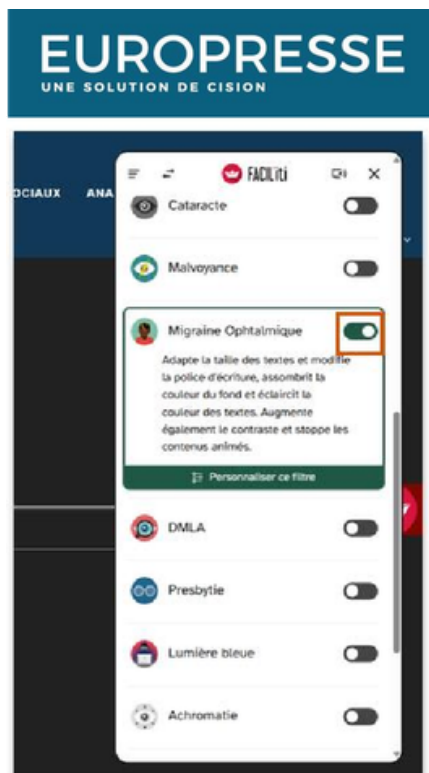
EUROPRESSE
UNE SOLUTION DE CISION

OCIAUX ANA

FACIL'iti

Cataracte

Malvoyance

Migraine Ophtalmique

Adapte la taille des textes et modifie la police d'écriture, assombrit la couleur du fond et éclaircit la couleur des textes. Augmente également le contraste et stoppe les contenus animés.

Personnaliser ce filtre

DMLA

Presbytie

Lumière bleue

Achromatie